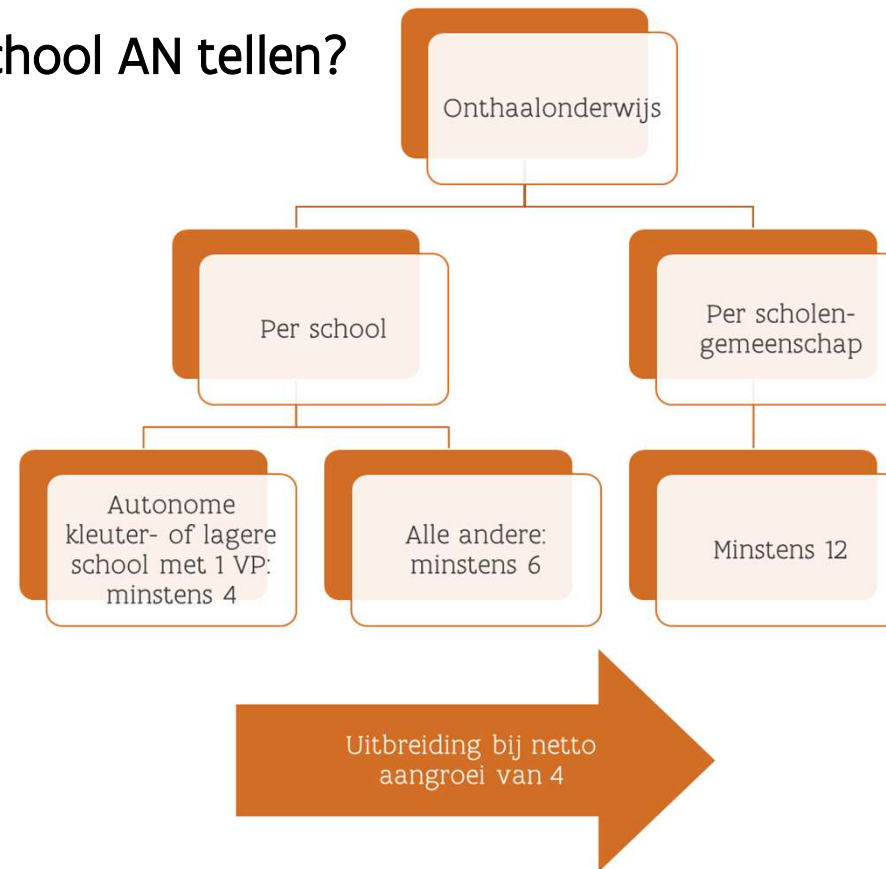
hool AN tellen?

Onthaalonderwijs

Per school

Per scholengemeenschap

Autonome kleuter- of lagere school met 1 VP: minstens 4

Alle andere: minstens 6

Minstens 12

Uitbreiding bij netto aangroei van 4